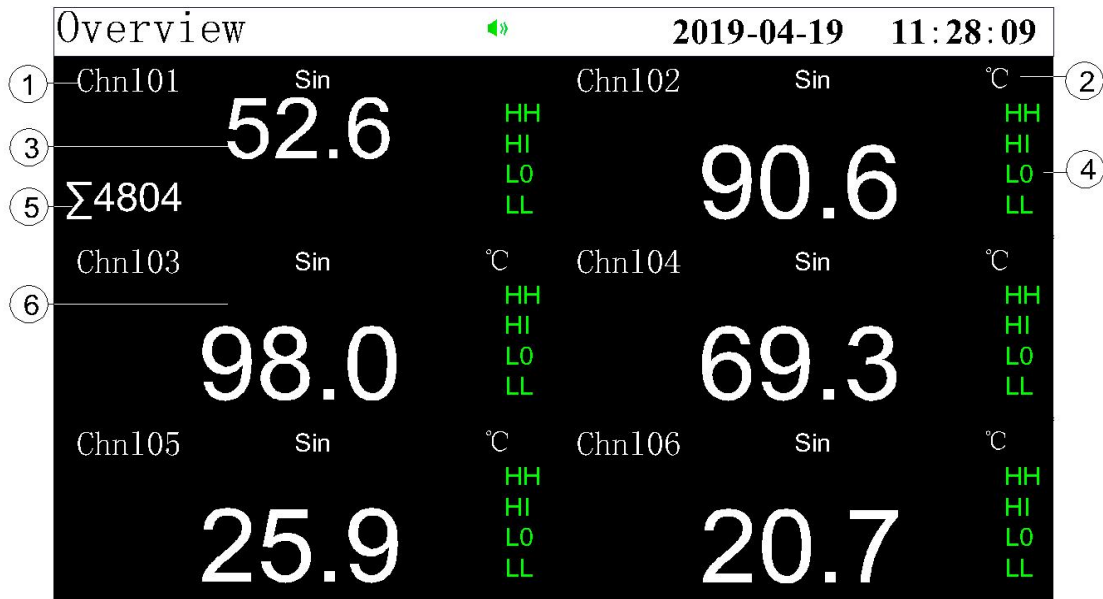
Overview 2019-04-19 11:28:09

1 Chn101 Sin
3 52.6
HH
HI
L0
LL
5 ∑4804

Chn102 Sin ℃ 2
HH
HI
L0 4
LL
90.6

Chn103 Sin ℃
6
HH
HI
L0
LL
98.0

Chn104 Sin ℃
HH
HI
L0
LL
69.3

Chn105 Sin ℃
HH
HI
L0
LL
25.9

Chn106 Sin ℃
HH
HI
L0
LL
20.7